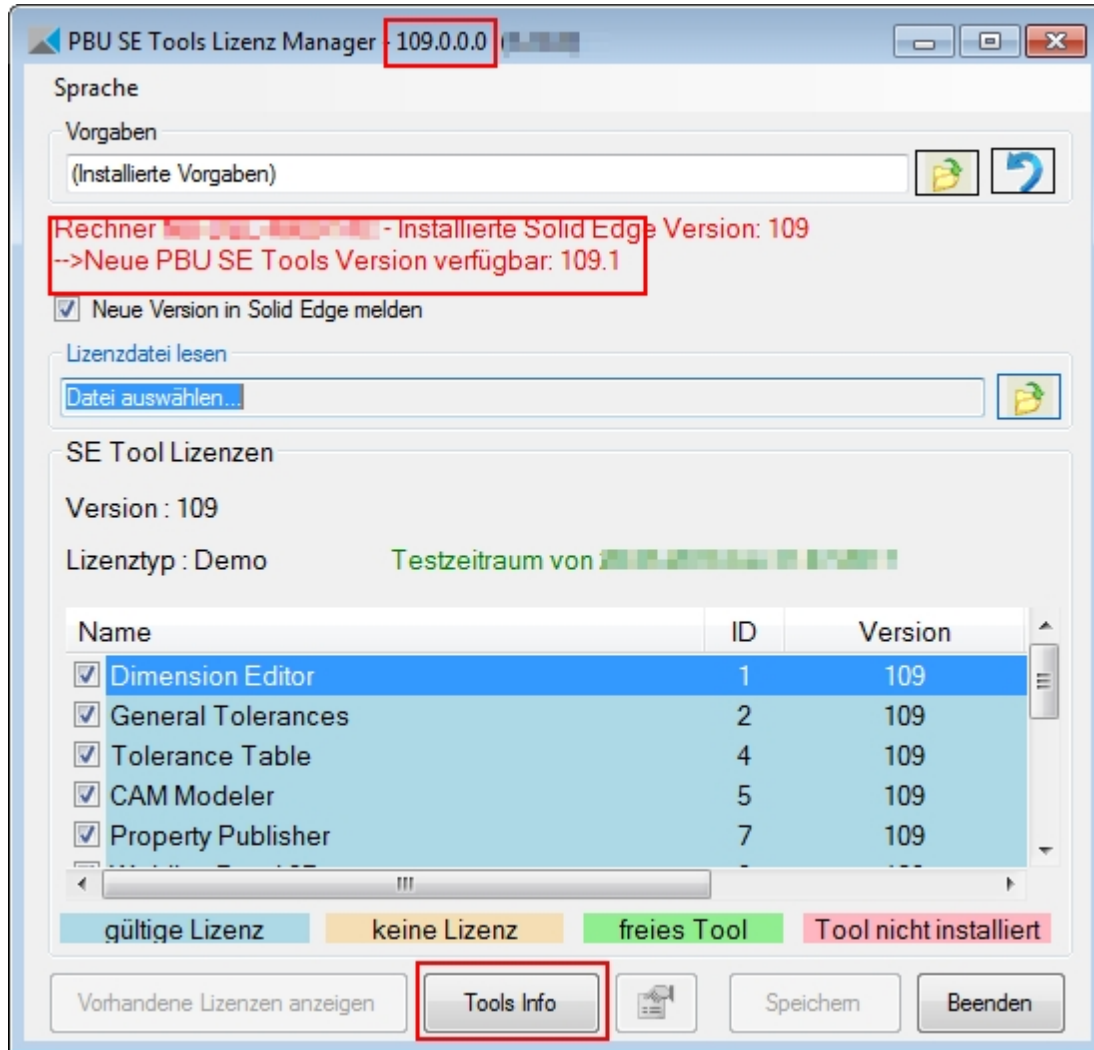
PBU SE Tools Lizenz Manager - 109.0.0.0 ([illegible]

Sprache

Vorgaben

(Installierte Vorgaben)

Rechner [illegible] - Installierte Solid Edge Version: 109
-->Neue PBU SE Tools Version verfügbar: 109.1

Neue Version in Solid Edge melden

Lizenzdatei lesen

Datei auswählen...

SE Tool Lizenzen

Version : 109

Lizenztyp : Demo

Testzeitraum von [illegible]

| Name | ID | Version |
|---|---|---|
| Dimension Editor | 1 | 109 |
| General Tolerances | 2 | 109 |
| Tolerance Table | 4 | 109 |
| CAM Modeler | 5 | 109 |
| Property Publisher | 7 | 109 |
| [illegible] | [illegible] | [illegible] |

gültige Lizenz | keine Lizenz | freies Tool | Tool nicht installiert

Vorhandene Lizenzen anzeigen | Tools Info | Speichern | Beenden